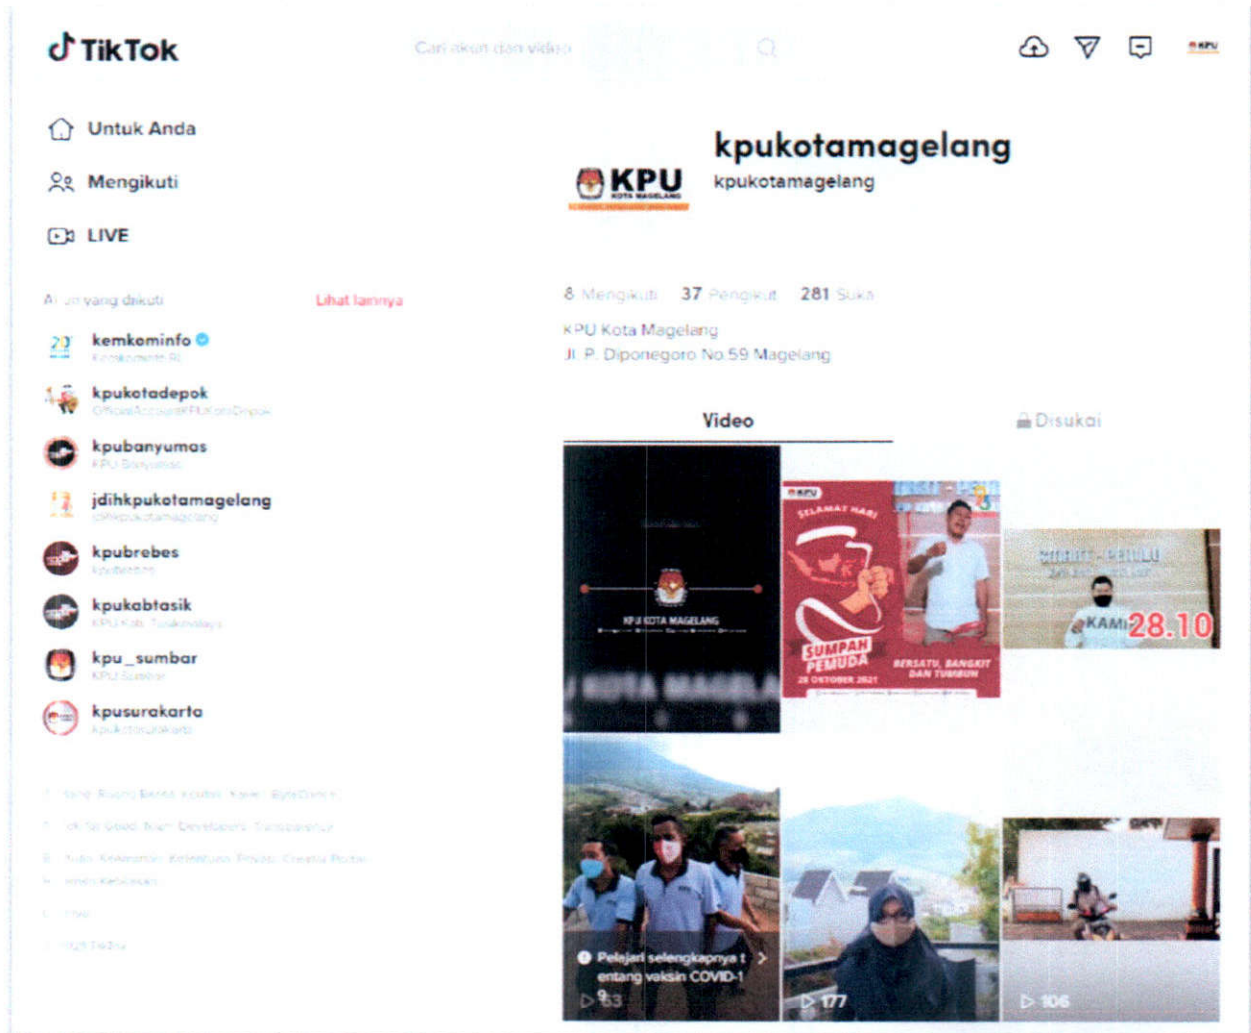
TikTok

Cari akun dan video

Untuk Anda

Mengikuti

LIVE

Akun yang diikuti

Lihat lainnya

kemkominfo
Kemkominfo RI

kpukotadepok
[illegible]

kpubanyumas
KPU Banyumas

jdihkpukotamagelang
jdihkpukotamagelang

kpubrebes
kpubrebes

kpukabtasik
KPU Kab. Tasikmalaya

kpu_sumbar
KPU Sumbar

kpusurakarta
kpukotasurakarta

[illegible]

kpukotamagelang
kpukotamagelang

KPU
KOTA MAGELANG

8 Mengikuti 37 Pengikut 281 Suka

KPU Kota Magelang
Jl. P. Diponegoro No.59 Magelang

Video

Disukai

KPU KOTA MAGELANG

SELAMAT HARI
SUMPAH PEMUDA
28 OKTOBER 2021
BERSATU, BANGKIT DAN TUMBUH

KAMI 28.10

Pelajari selengkapnya tentang vaksin COVID-19

53

177

106